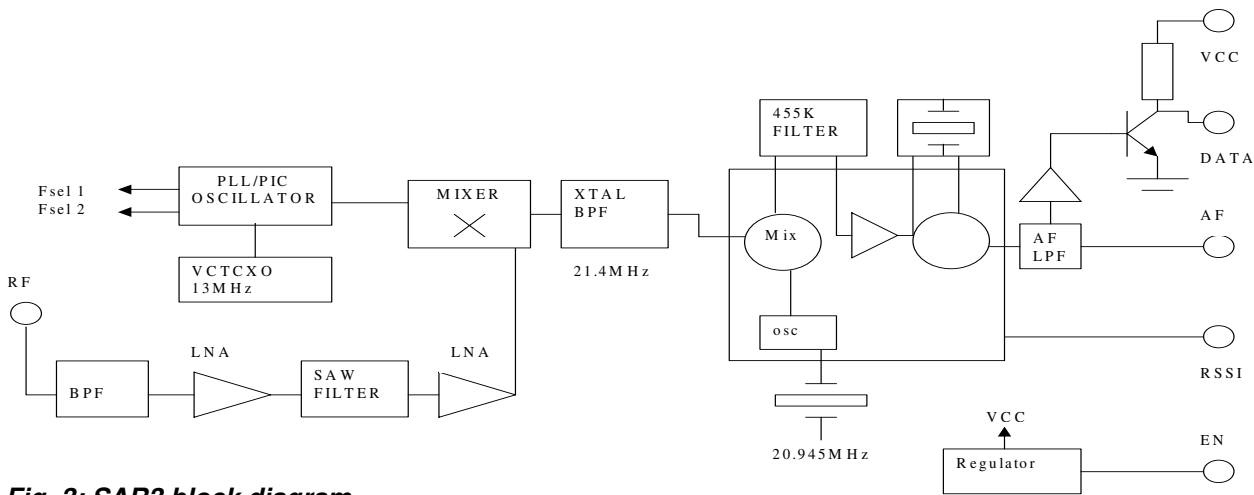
VCC

455K FILTER

DATA

Fsel 1
Fsel 2

PLL/PIC OSCILLATOR

MIXER

XTAL BPF

AF

Mix

AF LPF

VCTCXO 13MHz

21.4MHz

RF

osc

LNA

LNA

BPF

SAW FILTER

RSSI

VCC

20.945MHz

EN

Regulator

Fig. 2: SAR3 block diagram